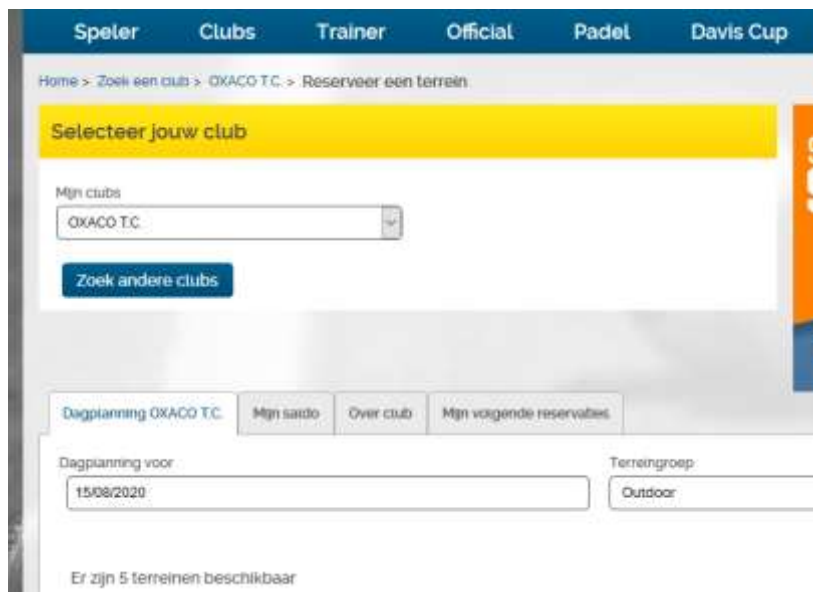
Speler Clubs Trainer Official Padel Davis Cup

Home > Zoek een club > OXACO T.C. > Reserveer een terrein

Selecteer jouw club

Mijn clubs

OXACO T.C.

Zoek andere clubs

Dagplanning OXACO T.C. | Mijn saldo | Over club | Mijn volgende reservaties

Dagplanning voor

15/08/2020

Terreingroep

Outdoor

Er zijn 5 terreinen beschikbaar